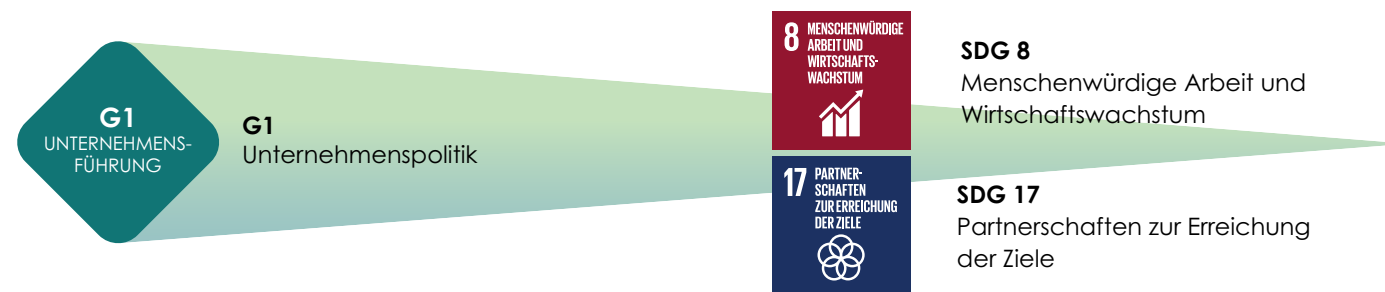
G1
UNTERNEHMENS-
FÜHRUNG

G1
Unternehmenspolitik

8 MENSCHENWÜRDIGE ARBEIT UND WIRTSCHAFTS-WACHSTUM

17 PARTNER-SCHAFTEN ZUR ERREICHUNG DER ZIELE

SDG 8
Menschenwürdige Arbeit und Wirtschaftswachstum

SDG 17
Partnerschaften zur Erreichung der Ziele